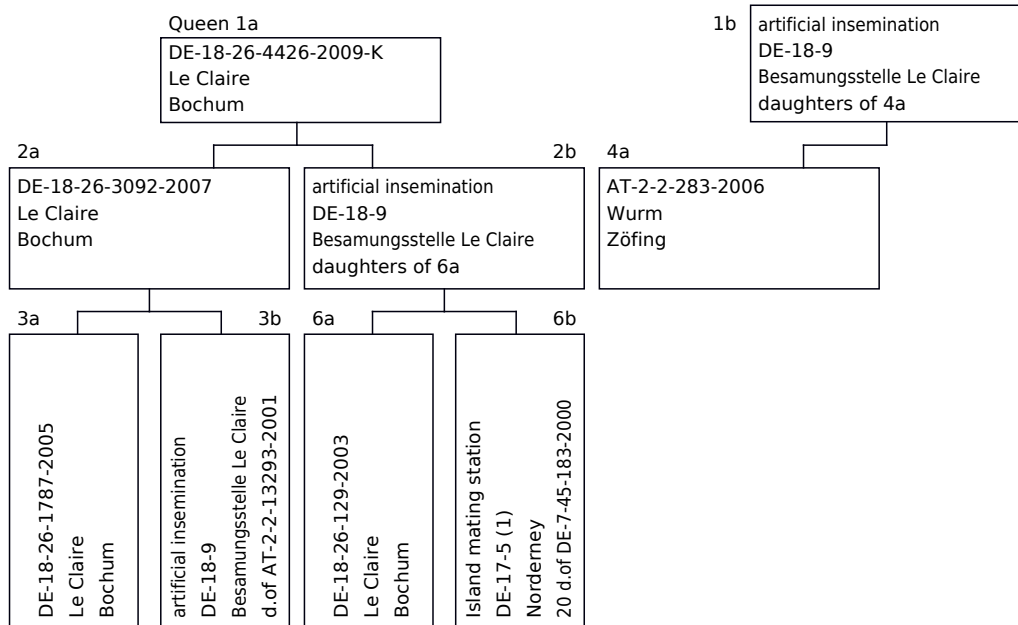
Queen 1a
DE-18-26-4426-2009-K
Le Claire
Bochum

1b
artificial insemination
DE-18-9
Besamungsstelle Le Claire
daughters of 4a

2a
DE-18-26-3092-2007
Le Claire
Bochum

2b
artificial insemination
DE-18-9
Besamungsstelle Le Claire
daughters of 6a

4a
AT-2-2-283-2006
Wurm
Zöfing

3a
DE-18-26-1787-2005
Le Claire
Bochum

3b
artificial insemination
DE-18-9
Besamungsstelle Le Claire
d.of AT-2-2-13293-2001

6a
DE-18-26-129-2003
Le Claire
Bochum

6b
Island mating station
DE-17-5 (1)
Norderney
20 d.of DE-7-45-183-2000